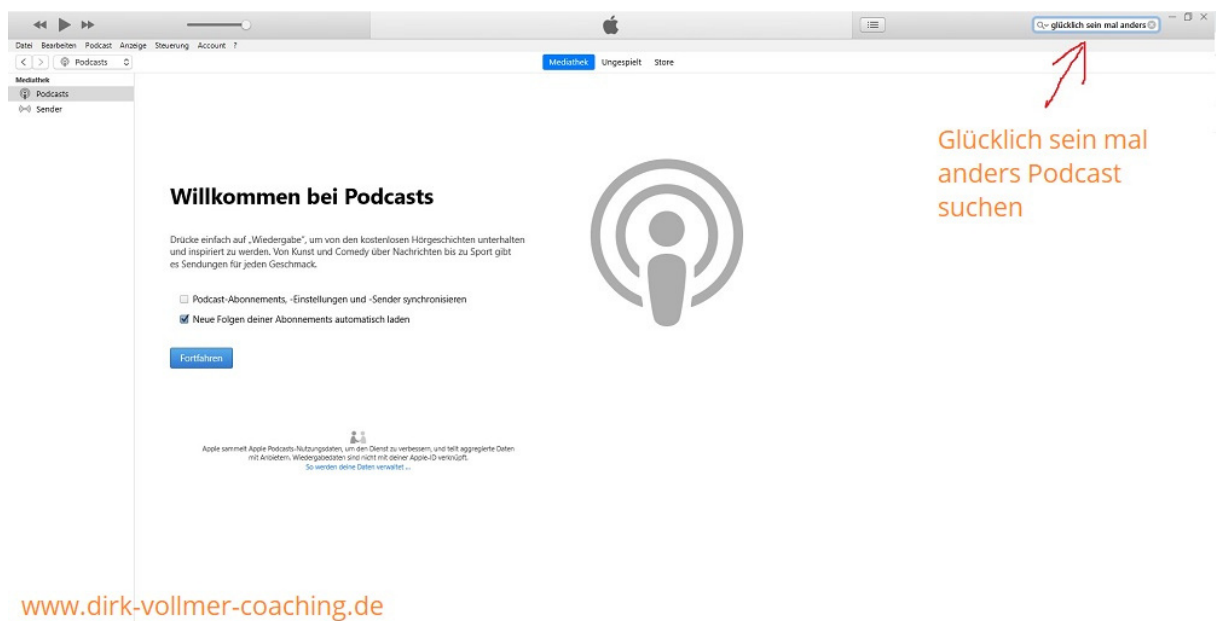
glücklich sein mal anders

Datei Bearbeiten Podcast Anzeige Steuerung Account ?

Podcasts

Mediathek Ungespielt Store

Mediathek
Podcasts
Sender

Glücklich sein mal anders Podcast suchen

Willkommen bei Podcasts

Drücke einfach auf „Wiedergabe", um von den kostenlosen Hörgeschichten unterhalten und inspiriert zu werden. Von Kunst und Comedy über Nachrichten bis zu Sport gibt es Sendungen für jeden Geschmack.

Podcast-Abonnements, -Einstellungen und -Sender synchronisieren

Neue Folgen deiner Abonnements automatisch laden

Fortfahren

Apple sammelt Apple Podcasts-Nutzungsdaten, um den Dienst zu verbessern, und teilt aggregierte Daten mit Anbietern. Wiedergabedaten sind nicht mit deiner Apple-ID verknüpft.
So werden deine Daten verwaltet ...

www.dirk-vollmer-coaching.de